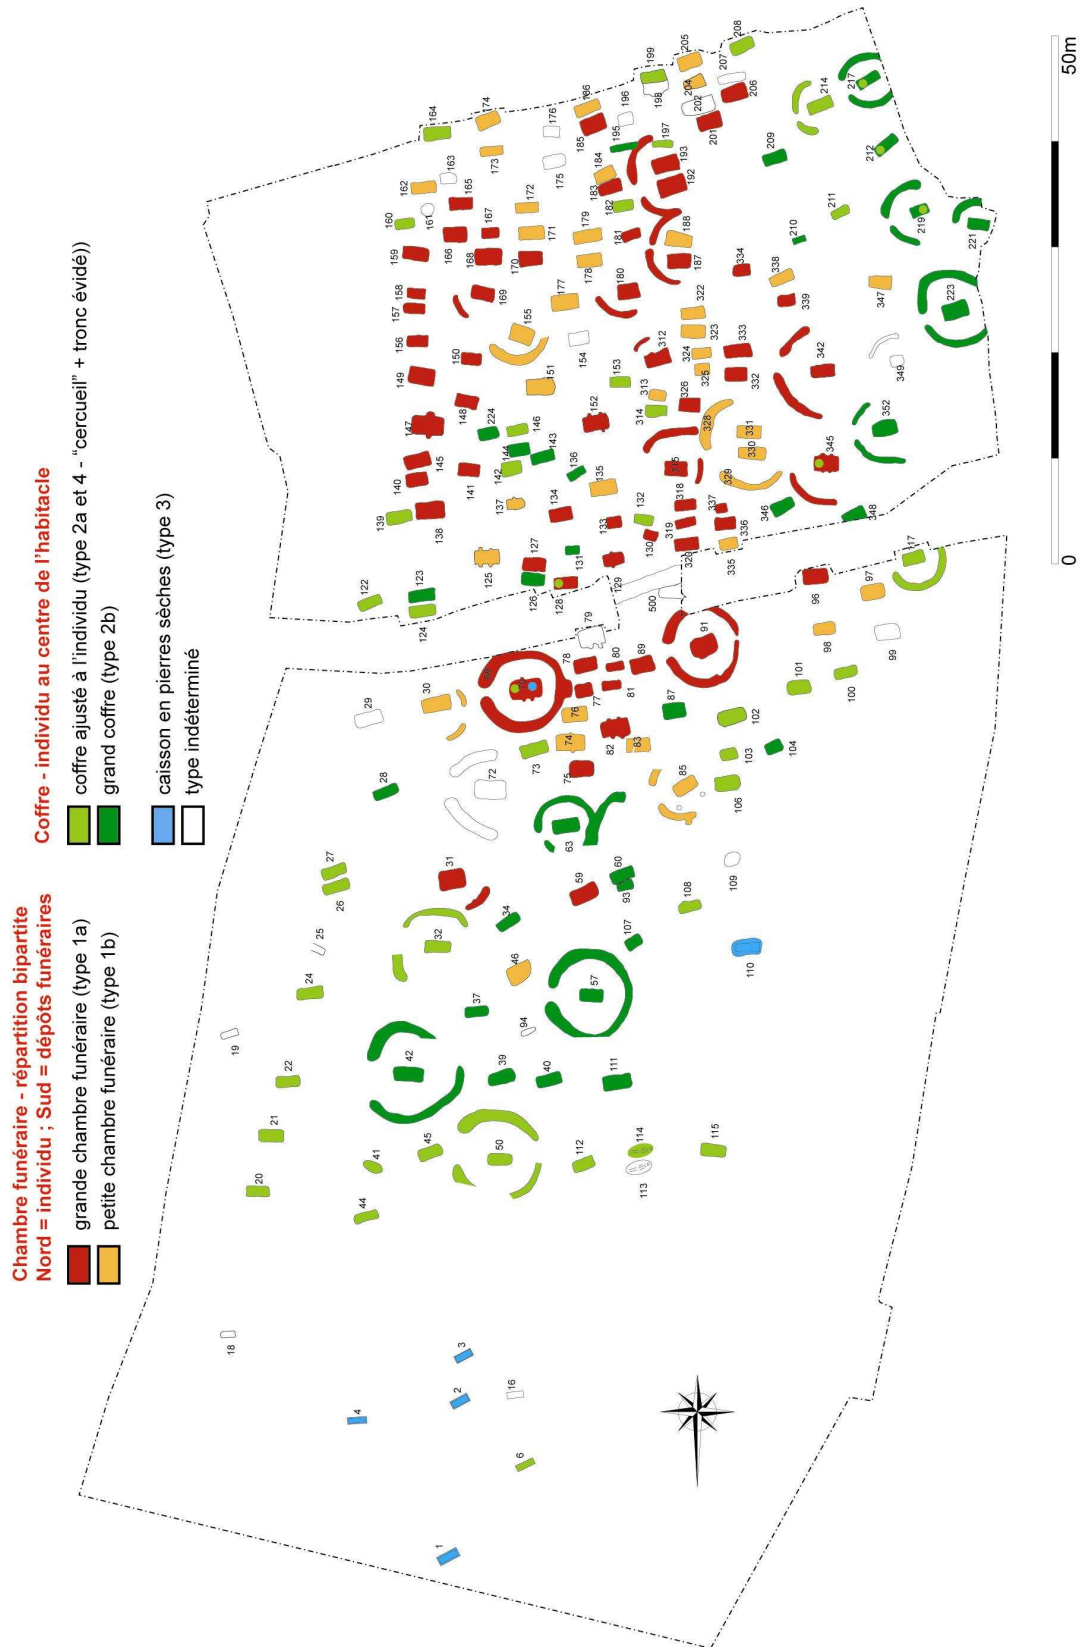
Chambre funéraire - répartition bipartite
Nord = individu ; Sud = dépôts funéraires
grande chambre funéraire (type 1a)
petite chambre funéraire (type 1b)

Coffre - individu au centre de l'habitacle
coffre ajusté à l'individu (type 2a et 4 - "cercueil" + tronc évidé))
grand coffre (type 2b)

caisson en pierres sèches (type 3)
type indéterminé

0
50m

1 2 3 4 6 16 18 19 20 21 22 24 25 26 27 28 29 30 31 32 34 37 39 40 41 42 44 45 46 50 57 59 60 63 72 73 74 75 76 77 78 79 80 81 82 83 85 87 89 91 93 94 96 97 98 99 100 101 102 103 104 106 107 108 109 110 111 112 113 114 115 117 122 123 124 125 126 127 128 129 130 131 132 133 134 135 136 137 138 139 140 141 142 143 144 145 146 147 148 149 150 151 152 153 154 155 156 157 158 159 160 161 162 163 164 165 166 167 168 169 170 171 172 173 174 175 176 177 178 179 180 181 182 183 184 185 186 187 188 192 193 195 196 197 198 199 201 202 204 205 206 207 208 209 210 211 212 214 217 219 221 223 224 312 313 314 318 319 320 322 323 324 325 326 328 329 330 331 332 333 334 335 336 337 338 339 342 345 346 347 348 349 352 500